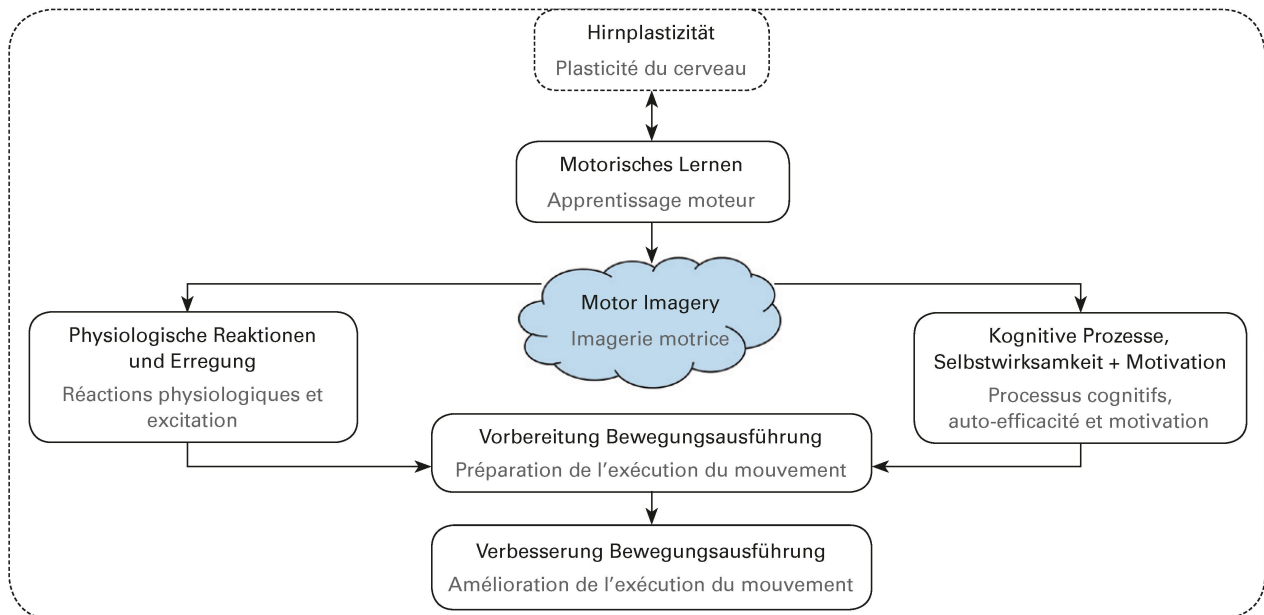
Hirnplastizität
Plasticité du cerveau

Motorisches Lernen
Apprentissage moteur

Motor Imagery
Imagerie motrice

Physiologische Reaktionen und Erregung
Réactions physiologiques et excitation

Kognitive Prozesse, Selbstwirksamkeit + Motivation
Processus cognitifs, auto-efficacité et motivation

Vorbereitung Bewegungsausführung
Préparation de l'exécution du mouvement

Verbesserung Bewegungsausführung
Amélioration de l'exécution du mouvement